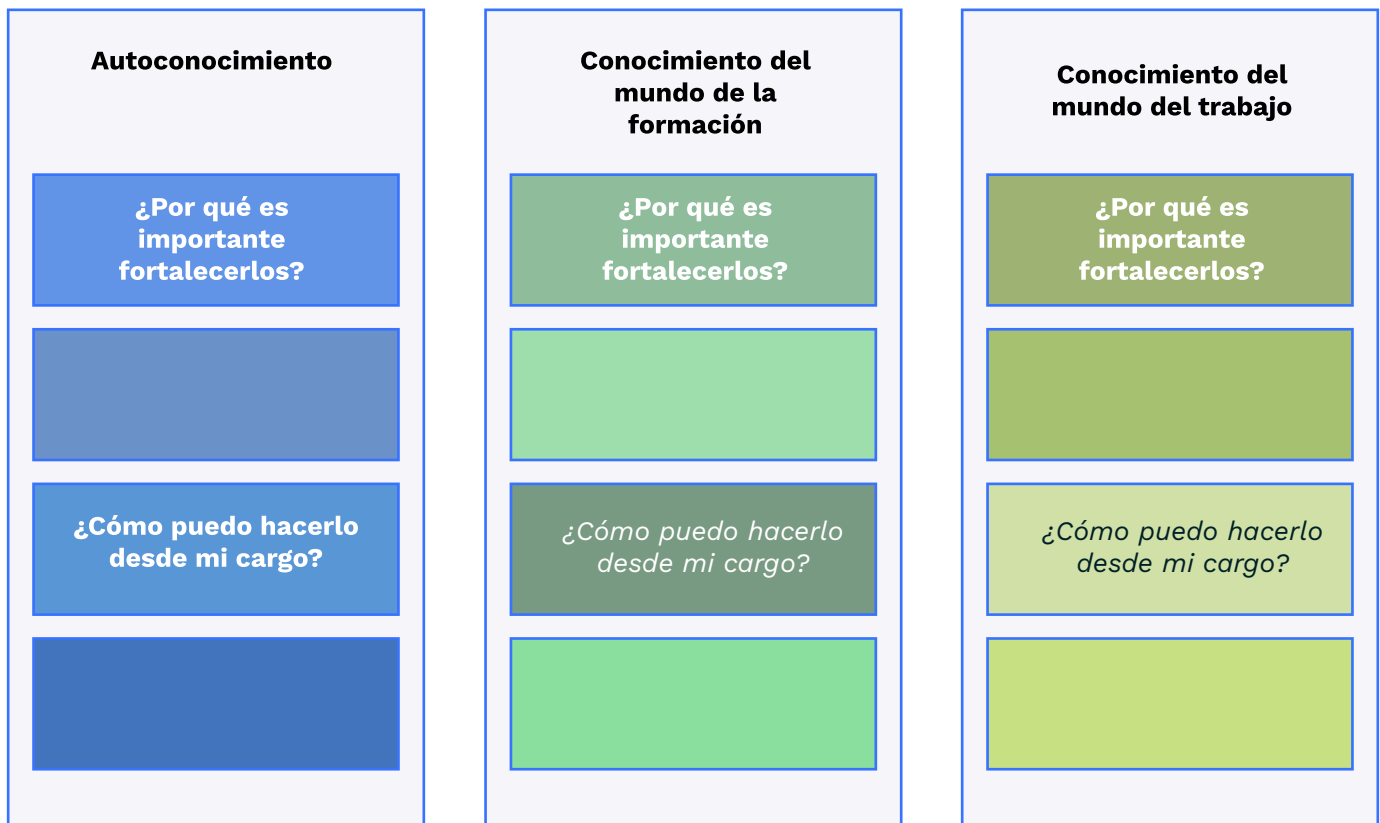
Autoconocimiento

¿Por qué es importante fortalecerlos?

¿Cómo puedo hacerlo desde mi cargo?

Conocimiento del mundo de la formación

¿Por qué es importante fortalecerlos?

¿Cómo puedo hacerlo desde mi cargo?

Conocimiento del mundo del trabajo

¿Por qué es importante fortalecerlos?

¿Cómo puedo hacerlo desde mi cargo?